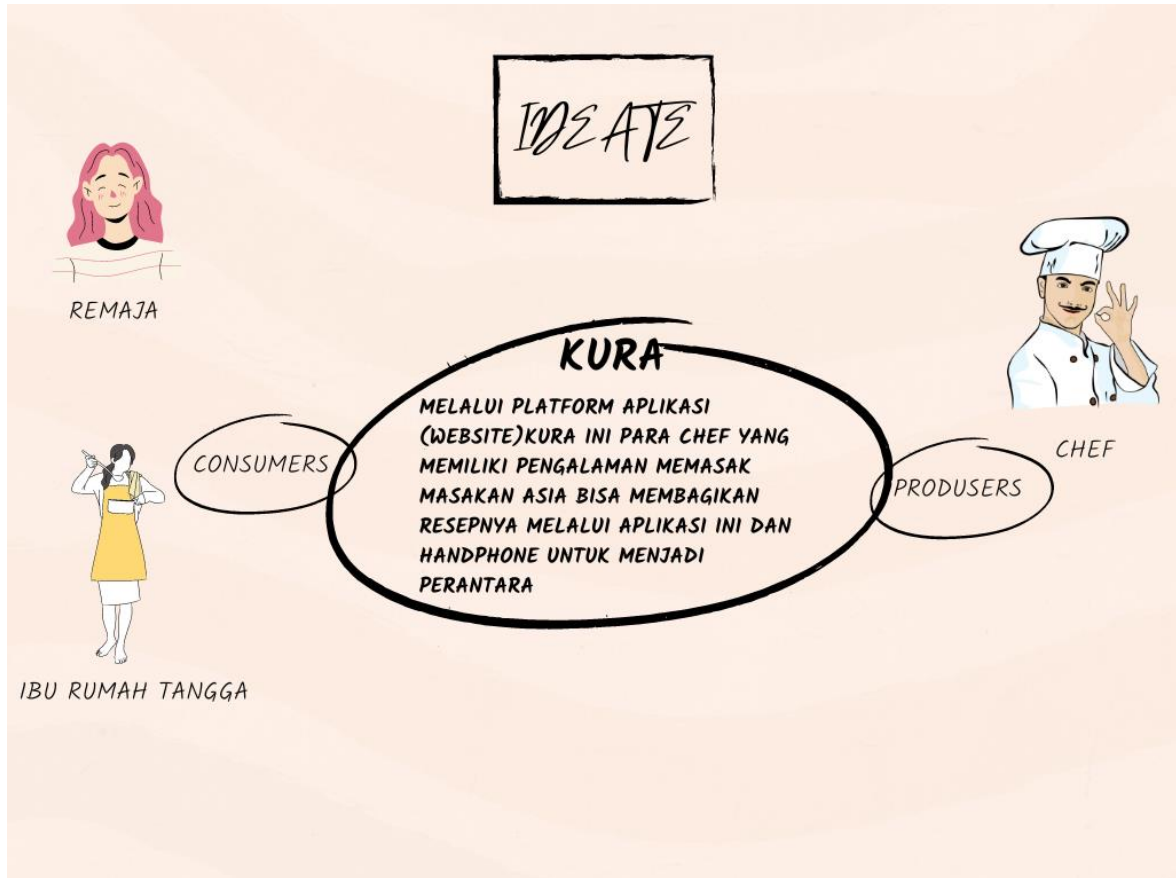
IDEATE

REMAJA

KURA

MELALUI PLATFORM APLIKASI (WEBSITE)KURA INI PARA CHEF YANG MEMILIKI PENGALAMAN MEMASAK MASAKAN ASIA BISA MEMBAGIKAN RESEPNYA MELALUI APLIKASI INI DAN HANDPHONE UNTUK MENJADI PERANTARA

CONSUMERS

PRODUSERS

CHEF

IBU RUMAH TANGGA